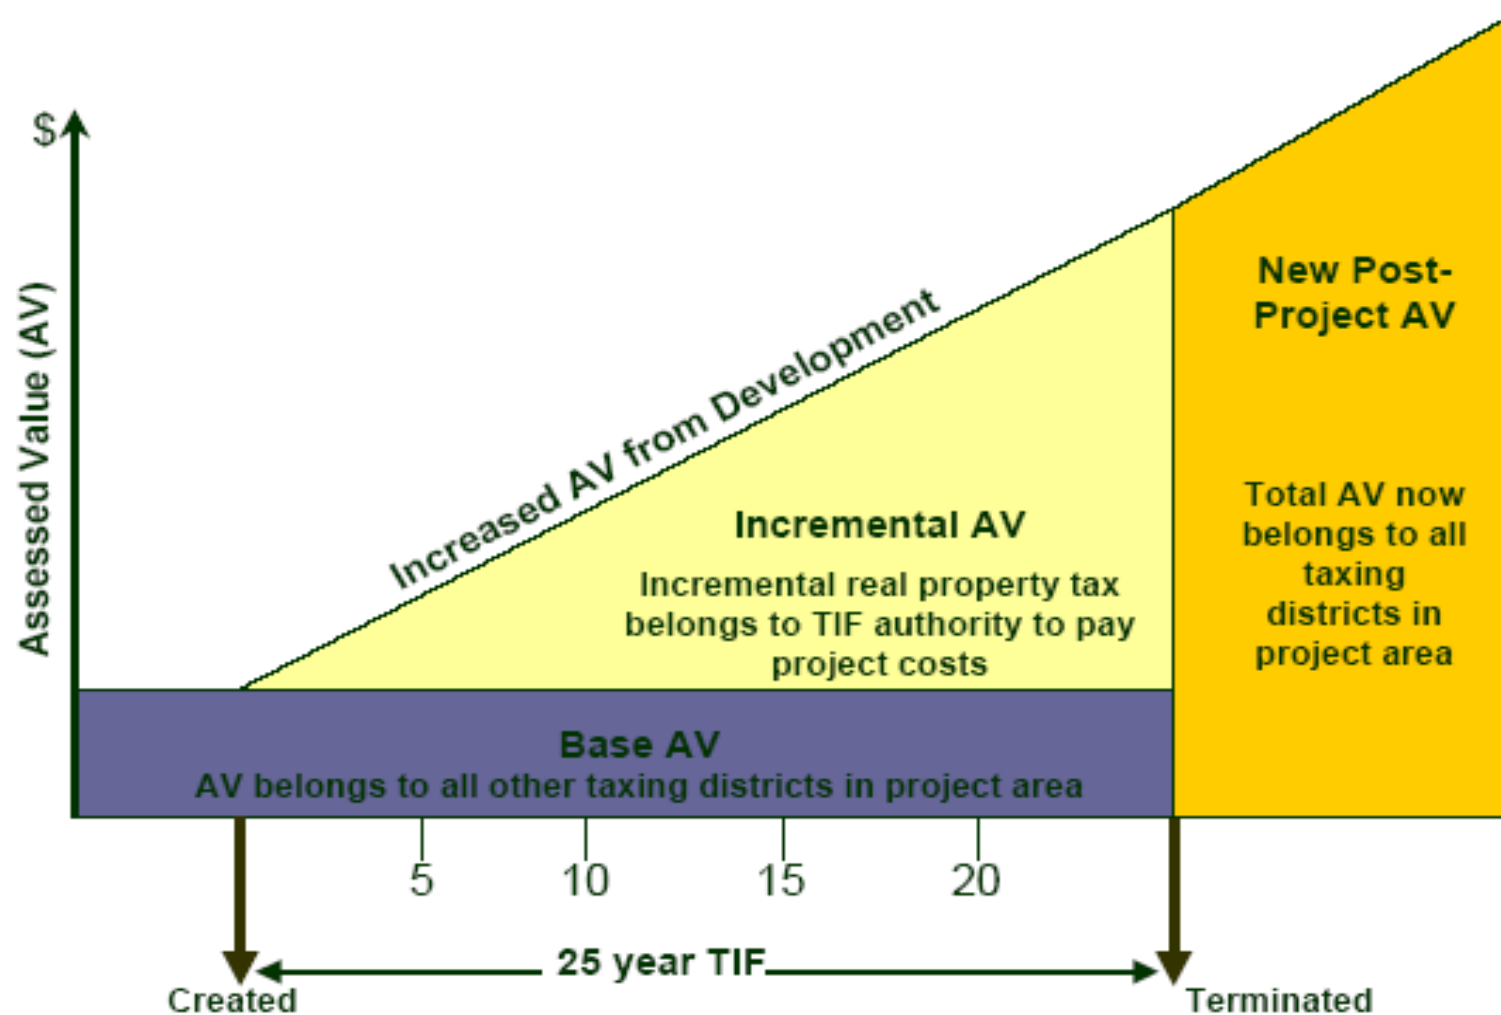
$

Assessed Value (AV)

Increased AV from Development

New Post-Project AV

Incremental AV

Incremental real property tax belongs to TIF authority to pay project costs

Total AV now belongs to all taxing districts in project area

Base AV

AV belongs to all other taxing districts in project area

5

10

15

20

25 year TIF

Created

Terminated